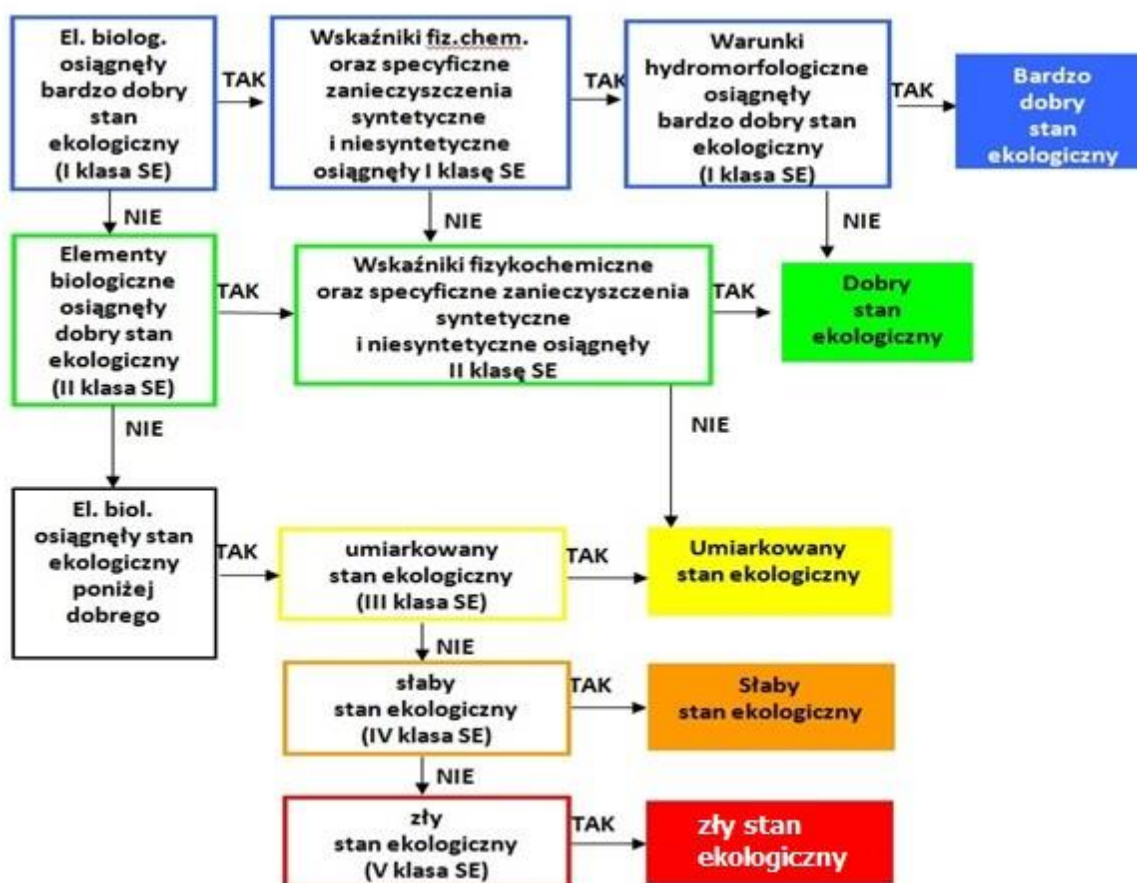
El. biolog. osiągnęły bardzo dobry stan ekologiczny (I klasa SE)

TAK

Wskaźniki fiz.chem. oraz specyficzne zanieczyszczenia syntetyczne i niesyntetyczne osiągnęły I klasę SE

TAK

Warunki hydromorfologiczne osiągnęły bardzo dobry stan ekologiczny (I klasa SE)

TAK

Bardzo dobry stan ekologiczny

NIE

NIE

NIE

Elementy biologiczne osiągnęły dobry stan ekologiczny (II klasa SE)

TAK

Wskaźniki fizykochemiczne oraz specyficzne zanieczyszczenia syntetyczne i niesyntetyczne osiągnęły II klasę SE

TAK

Dobry stan ekologiczny

NIE

NIE

El. biol. osiągnęły stan ekologiczny poniżej dobrego

TAK

umiarkowany stan ekologiczny (III klasa SE)

TAK

Umiarkowany stan ekologiczny

NIE

słaby stan ekologiczny (IV klasa SE)

TAK

Słaby stan ekologiczny

NIE

zły stan ekologiczny (V klasa SE)

TAK

zły stan ekologiczny